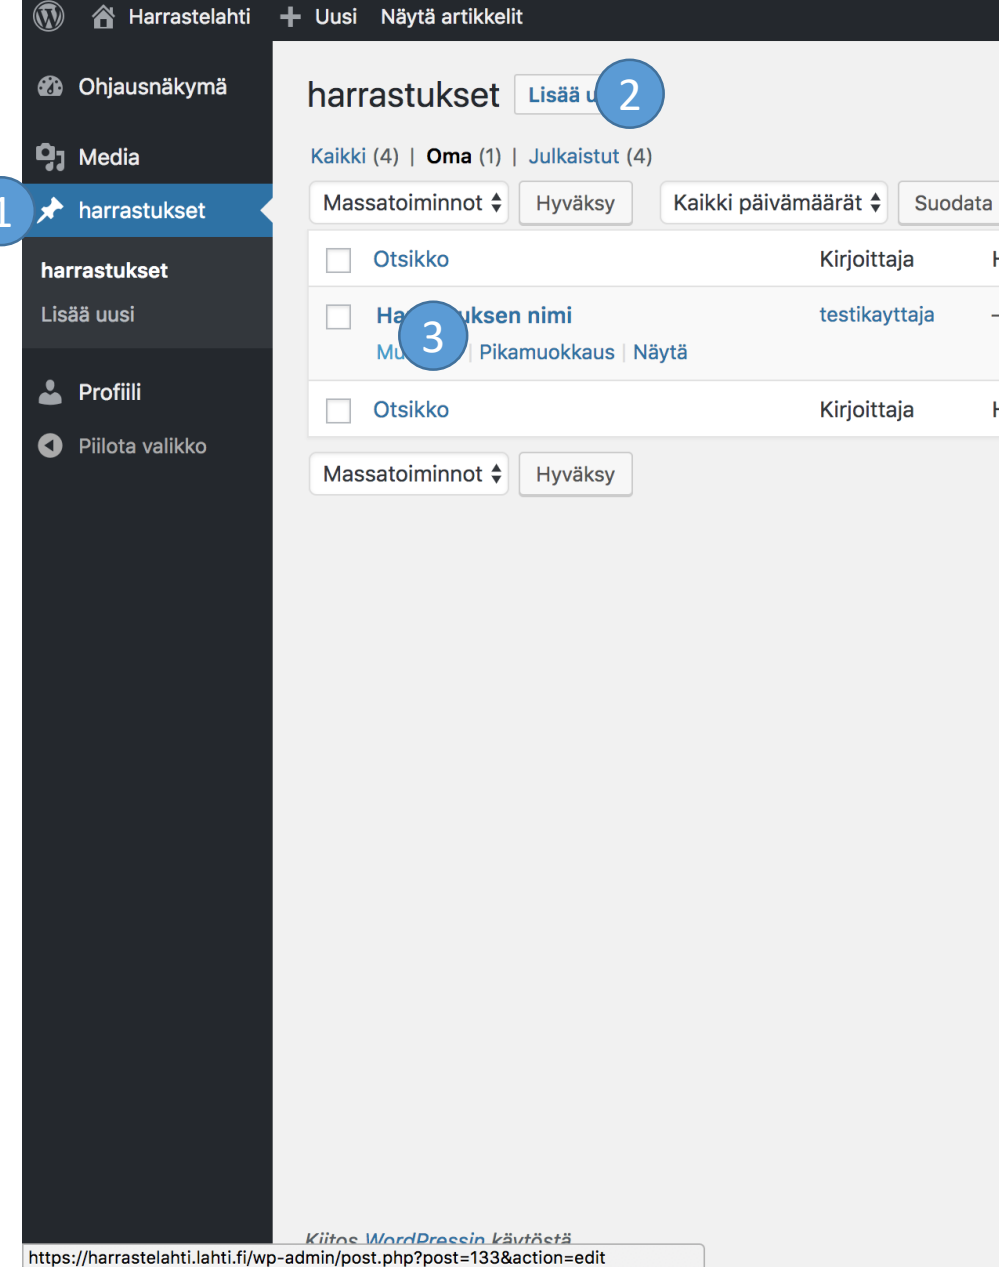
Harrastelahti + Uusi Näytä artikkelit

Ohjausnäkymä

Media

1 harrastukset

harrastukset

Lisää uusi

Profiili

Piilota valikko

harrastukset Lisää u 2

Kaikki (4) | Oma (1) | Julkaistut (4)

Massatoiminnot Hyväksy Kaikki päivämäärät Suodata

| | Otsikko | Kirjoittaja | H |
|---|---|---|---|
| | Ha 3 uksen nimi<br>Mu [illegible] \| Pikamuokkaus \| Näytä | testikayttaja | – |
| | Otsikko | Kirjoittaja | H |

Massatoiminnot Hyväksy

Kiitos WordPressin käytöstä.

https://harrastelahti.lahti.fi/wp-admin/post.php?post=133&action=edit